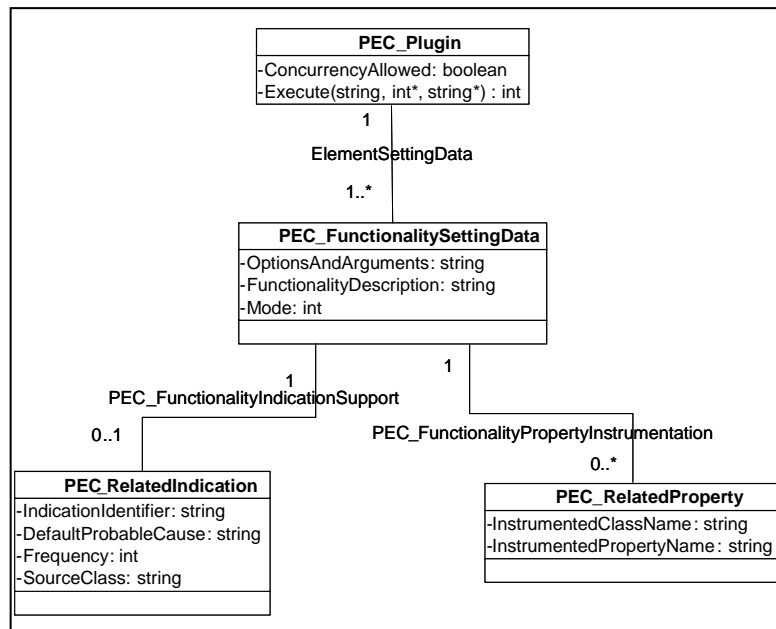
PEC_Plugin
-ConcurrencyAllowed: boolean
-Execute(string, int*, string*) : int

1
ElementSettingData
1..*

PEC_FunctionalitySettingData
-OptionsAndArguments: string
-FunctionalityDescription: string
-Mode: int

1
PEC_FunctionalityIndicationSupport
0..1

1
PEC_FunctionalityPropertyInstrumentation
0..*

PEC_RelatedIndication
-IndicationIdentifier: string
-DefaultProbableCause: string
-Frequency: int
-SourceClass: string

PEC_RelatedProperty
-InstrumentedClassName: string
-InstrumentedPropertyName: string